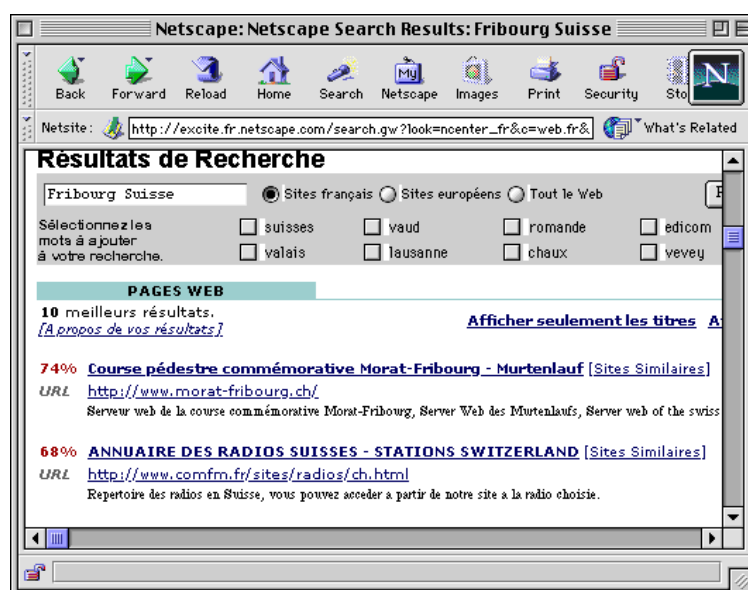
Netscape: Netscape Search Results: Fribourg Suisse

Back Forward Reload Home Search Netscape Images Print Security Sto

Netsite: http://excite.fr.netscape.com/search.gw?look=ncenter_fr&c=web.fr& What's Related

Résultats de Recherche

Fribourg Suisse

Sites français Sites européens Tout le Web

Sélectionnez les mots à ajouter à votre recherche.

suisses vaud romande edicom
valais lausanne chaux vevey

PAGES WEB

10 meilleurs résultats.
[A propos de vos résultats]

Afficher seulement les titres A

74% Course pédestre commémorative Morat-Fribourg - Murtenlauf [Sites Similaires]
URL http://www.morat-fribourg.ch/
Serveur web de la course commémorative Morat-Fribourg, Server Web des Murtenlaufs, Server web of the swiss

68% ANNUAIRE DES RADIOS SUISSES - STATIONS SWITZERLAND [Sites Similaires]
URL http://www.comfm.fr/sites/radios/ch.html
Repertoire des radios en Suisse, vous pouvez acceder a partir de notre site a la radio choisie.